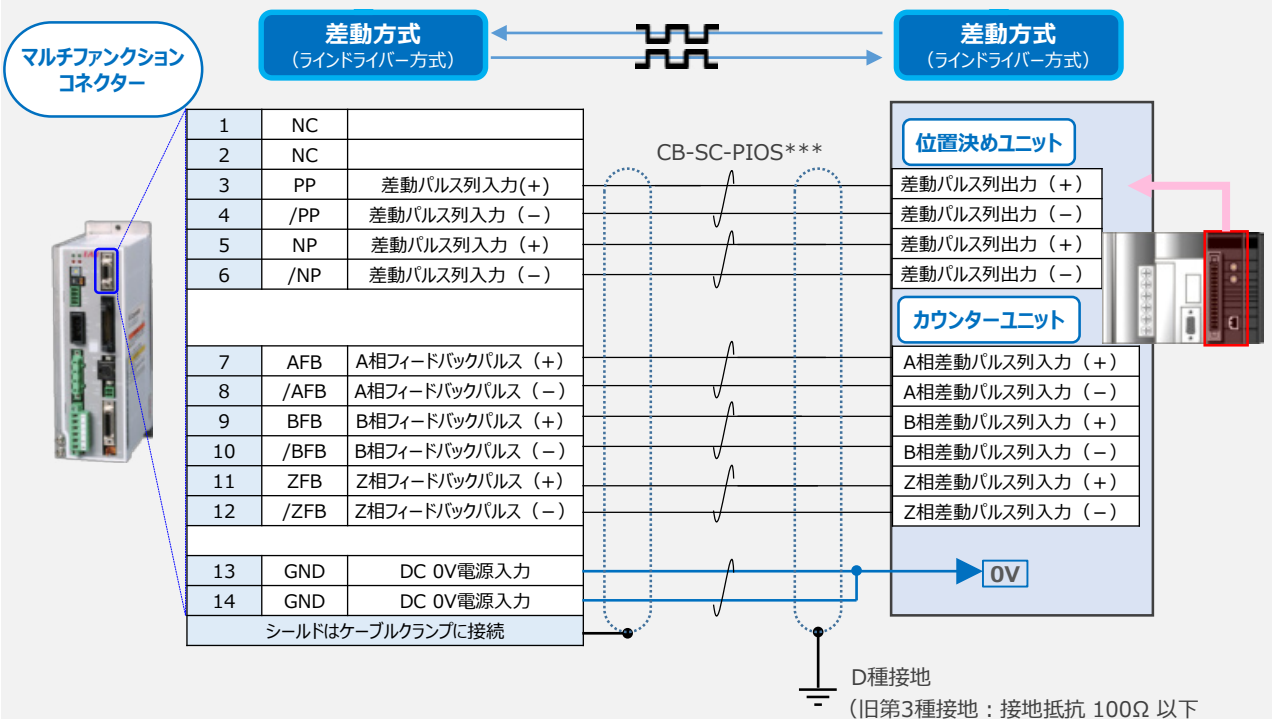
マルチファンクションコネクター

差動方式
（ラインドライバー方式）

差動方式
（ラインドライバー方式）

| 1 | NC | |
|---|---|---|
| 2 | NC | |
| 3 | PP | 差動パルス列入力(+) |
| 4 | /PP | 差動パルス列入力（−） |
| 5 | NP | 差動パルス列入力（+） |
| 6 | /NP | 差動パルス列入力（−） |
| 7 | AFB | A相フィードバックパルス（+） |
| 8 | /AFB | A相フィードバックパルス（−） |
| 9 | BFB | B相フィードバックパルス（+） |
| 10 | /BFB | B相フィードバックパルス（−） |
| 11 | ZFB | Z相フィードバックパルス（+） |
| 12 | /ZFB | Z相フィードバックパルス（−） |
| 13 | GND | DC 0V電源入力 |
| 14 | GND | DC 0V電源入力 |

シールドはケーブルクランプに接続

CB-SC-PIOS***

位置決めユニット

差動パルス列出力（+）
差動パルス列出力（−）
差動パルス列出力（+）
差動パルス列出力（−）

カウンターユニット

A相差動パルス列入力（+）
A相差動パルス列入力（−）
B相差動パルス列入力（+）
B相差動パルス列入力（−）
Z相差動パルス列入力（+）
Z相差動パルス列入力（−）

0V

D種接地
（旧第3種接地：接地抵抗 100Ω 以下